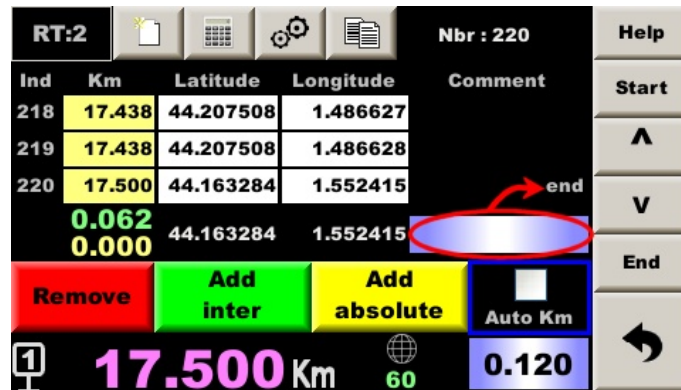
RT:2

Nbr : 220

Help

Start

Ind | Km | Latitude | Longitude | Comment

| Ind | Km | Latitude | Longitude | Comment |
|---|---|---|---|---|
| 218 | 17.438 | 44.207508 | 1.486627 | |
| 219 | 17.438 | 44.207508 | 1.486628 | |
| 220 | 17.500 | 44.163284 | 1.552415 | end |
| | 0.062 0.000 | 44.163284 | 1.552415 | |

^

V

End

Remove

Add inter

Add absolute

Auto Km

1

17.500 Km

60

0.120